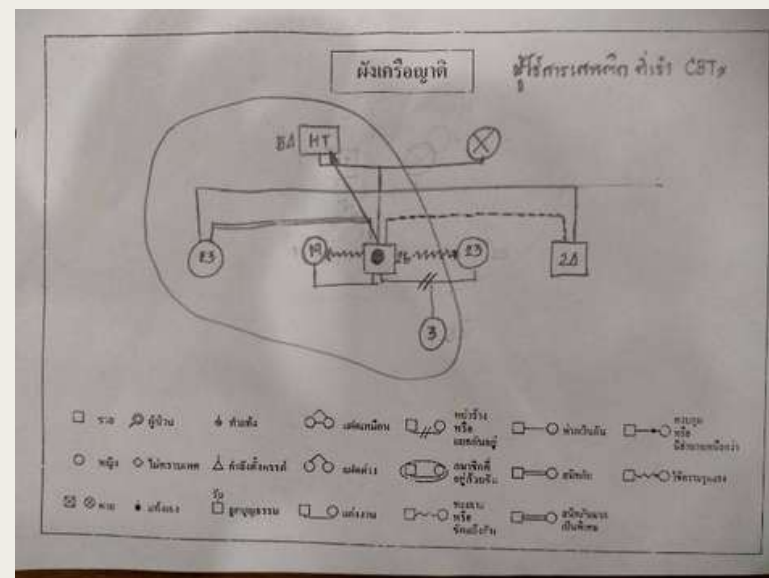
ผังเครือญาติ

ผู้ใช้สารเสพติด คีเข้า CBTd

BA HT

ยาบ้า

23

19

23

24

3

□ ชาย ⌕ ผู้ป่วย ♦ ทำแท้ง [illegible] แฝดเหมือน □//○ หย่าร้าง หรือ แยกกันอยู่ □—○ ห่างเหินกัน □—○ หวาดระแวง หรือ มีสายตาเหนือกว่า

○ หญิง ◇ ไม่ทราบเพศ △ กำลังตั้งครรภ์ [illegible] แฝดต่าง สมาชิกที่อยู่ด้วยกัน □—○ สนิทกัน □~~○ ใช้ความรุนแรง

☒ ⊗ ตาย ● แท้งเอง รับ □ ลูกบุญธรรม □__○ แต่งงาน □~○ ทะเลาะ หรือ ขัดแย้งกัน □═○ สนิทกันมาก เป็นพิเศษ